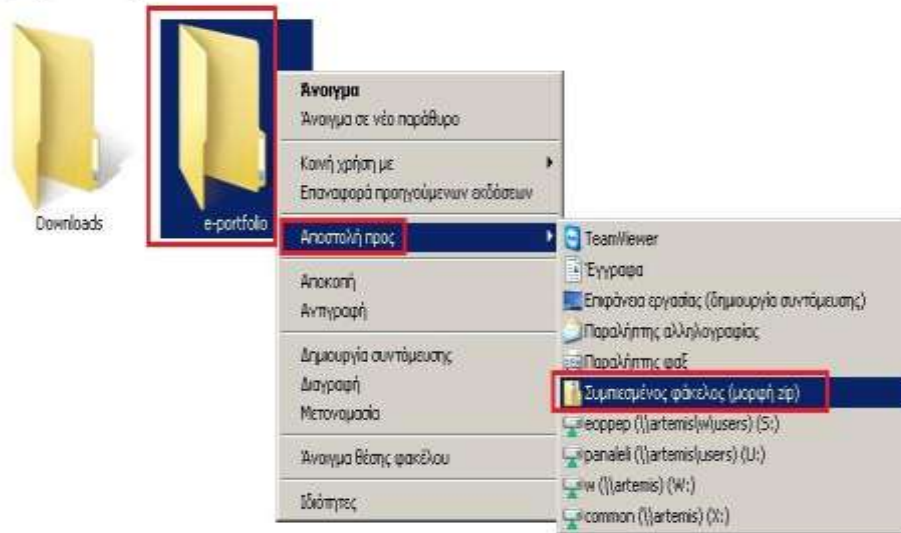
Downloads

e-portfolio

Άνοιγμα
Άνοιγμα σε νέο παράθυρο

Κοινή χρήση με
Επαναφορά προηγούμενων εκδόσεων

Αποστολή προς

Αποκοπή
Αντιγραφή

Δημιουργία συντόμευσης
Διαγραφή
Μετονομασία

Άνοιγμα θέσης φακέλου

Ιδιότητες

TeamViewer
Έγγραφα
Επιφάνεια εργασίας (δημιουργία συντόμευσης)
Παραλήπτης αλληλογραφίας
Παραλήπτης φαξ
Συμπιεσμένος φάκελος (μορφή zip)
eoppep (\\artemis\w\users) (S:)
panaleli (\\artemis\users) (U:)
w (\\artemis) (W:)
common (\\artemis) (X:)